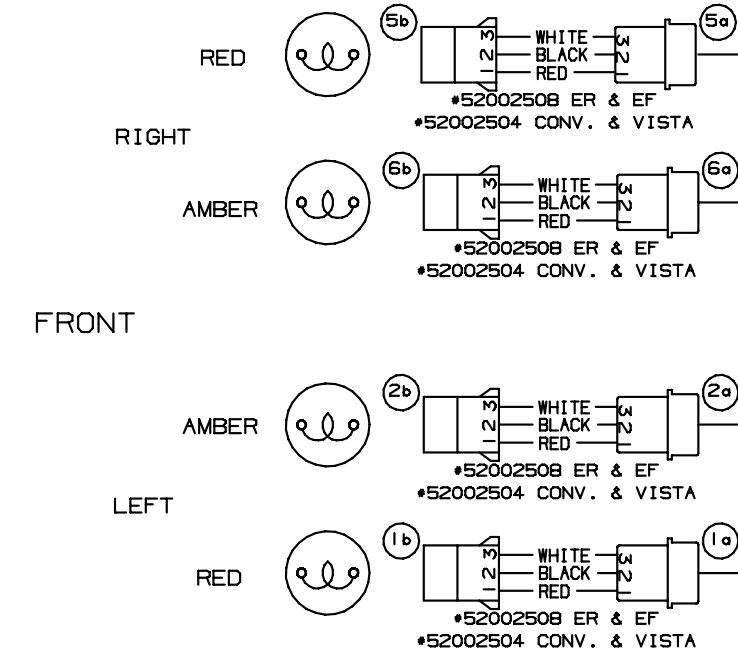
RED

5b

3 2 1

WHITE
BLACK
RED

3 2 1

5a

#52002508 ER & EF
#52002504 CONV. & VISTA

RIGHT

AMBER

6b

3 2 1

WHITE
BLACK
RED

3 2 1

6a

#52002508 ER & EF
#52002504 CONV. & VISTA

FRONT

AMBER

2b

3 2 1

WHITE
BLACK
RED

3 2 1

2a

#52002508 ER & EF
#52002504 CONV. & VISTA

LEFT

RED

1b

3 2 1

WHITE
BLACK
RED

3 2 1

1a

#52002508 ER & EF
#52002504 CONV. & VISTA